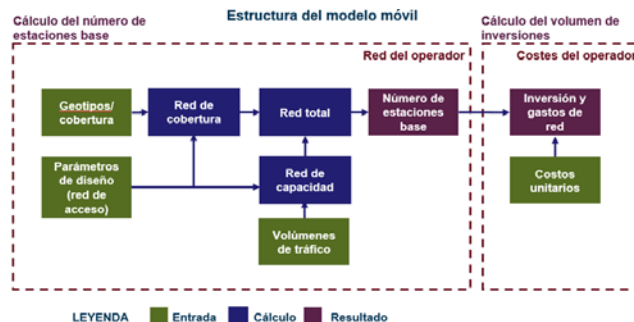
Estructura del modelo móvil

Cálculo del número de estaciones base

Red del operador

Geotipos/ cobertura

Red de cobertura

Red total

Número de estaciones base

Parámetros de diseño (red de acceso)

Red de capacidad

Volúmenes de tráfico

Cálculo del volumen de inversiones

Costes del operador

Inversión y gastos de red

Costos unitarios

LEYENDA Entrada Cálculo Resultado